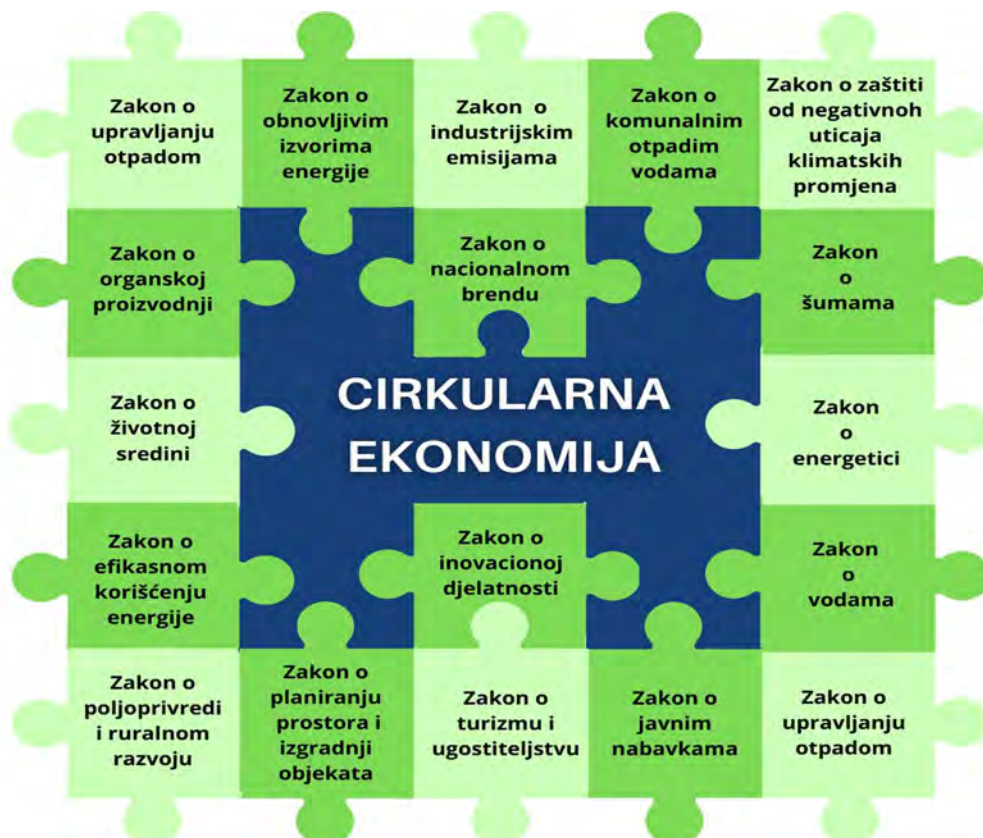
Zakon o upravljanju otpadom

Zakon o obnovljivim izvorima energije

Zakon o industrijskim emisijama

Zakon o komunalnim otpadim vodama

Zakon o zaštiti od negativnoh uticaja klimatskih promjena

Zakon o organskoj proizvodnji

Zakon o nacionalnom brendu

Zakon o šumama

Zakon o životnoj sredini

CIRKULARNA EKONOMIJA

Zakon o energetici

Zakon o efikasnom korišćenju energije

Zakon o inovacionoj djelatnosti

Zakon o vodama

Zakon o poljoprivredi i ruralnom razvoju

Zakon o planiranju prostora i izgradnji objekata

Zakon o turizmu i ugostiteljstvu

Zakon o javnim nabavkama

Zakon o upravljanju otpadom